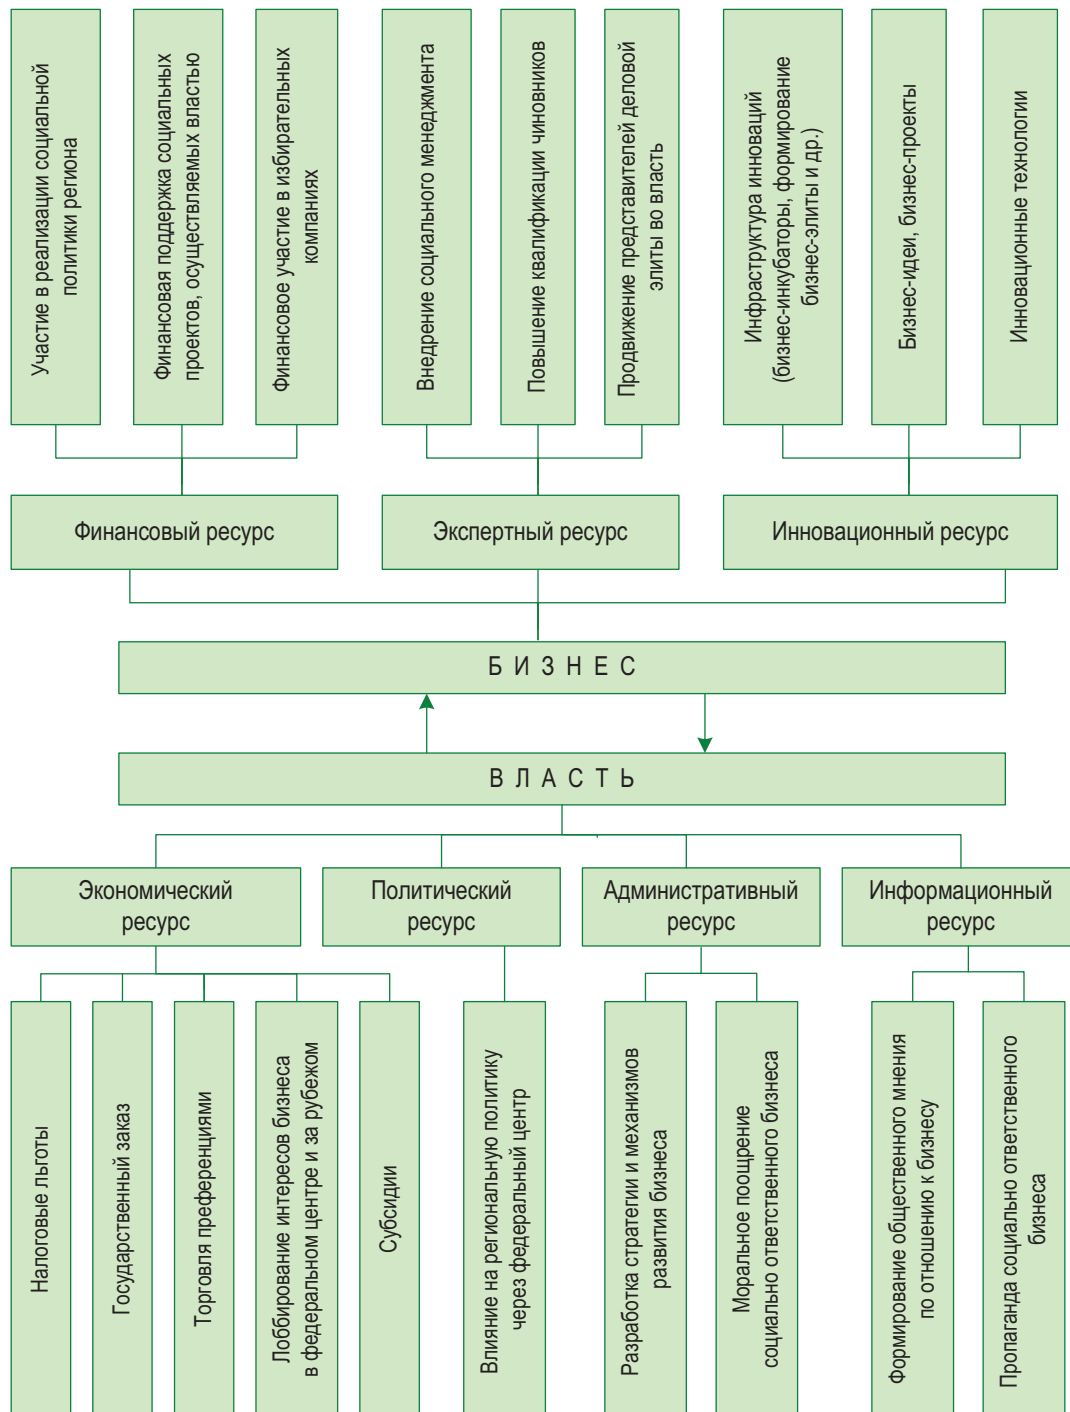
Участие в реализации социальной политики региона

Финансовая поддержка социальных проектов, осуществляемых властью

Финансовое участие в избирательных компаниях

Внедрение социального менеджмента

Повышение квалификации чиновников

Продвижение представителей деловой элиты во власть

Инфраструктура инноваций (бизнес-инкубаторы, формирование бизнес-элиты и др.)

Бизнес-идеи, бизнес-проекты

Инновационные технологии

Финансовый ресурс

Экспертный ресурс

Инновационный ресурс

Б И З Н Е С

В Л А С Т Ь

Экономический ресурс

Политический ресурс

Административный ресурс

Информационный ресурс

Налоговые льготы

Государственный заказ

Торговля преференциями

Лоббирование интересов бизнеса в федеральном центре и за рубежом

Субсидии

Влияние на региональную политику через федеральный центр

Разработка стратегии и механизмов развития бизнеса

Моральное поощрение социально ответственного бизнеса

Формирование общественного мнения по отношению к бизнесу

Пропаганда социально ответственного бизнеса